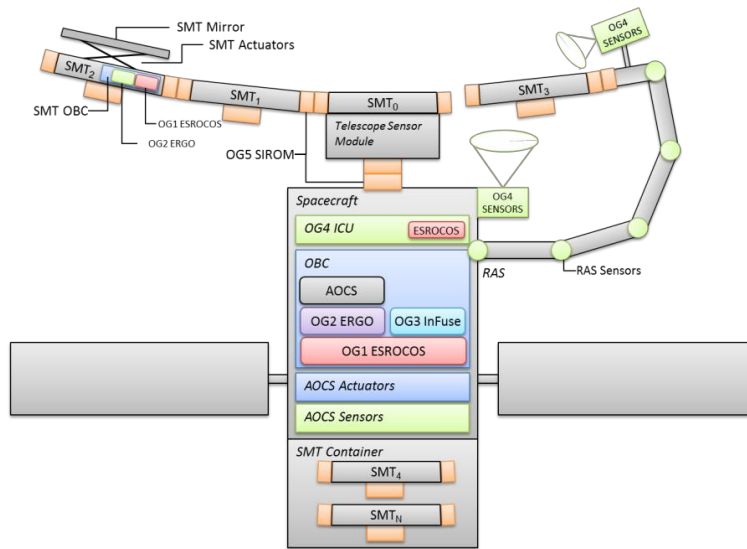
SMT Mirror
SMT Actuators
$SMT_2$
SMT OBC
OG1 ESROCOS
OG2 ERGO
$SMT_1$
$SMT_0$
Telescope Sensor Module
OG5 SIROM
$SMT_3$
OG4 SENSORS
OG4 SENSORS
Spacecraft
OG4 ICU
ESROCOS
RAS
RAS Sensors
OBC
AOCS
OG2 ERGO
OG3 InFuse
OG1 ESROCOS
AOCS Actuators
AOCS Sensors
SMT Container
$SMT_4$
$SMT_N$